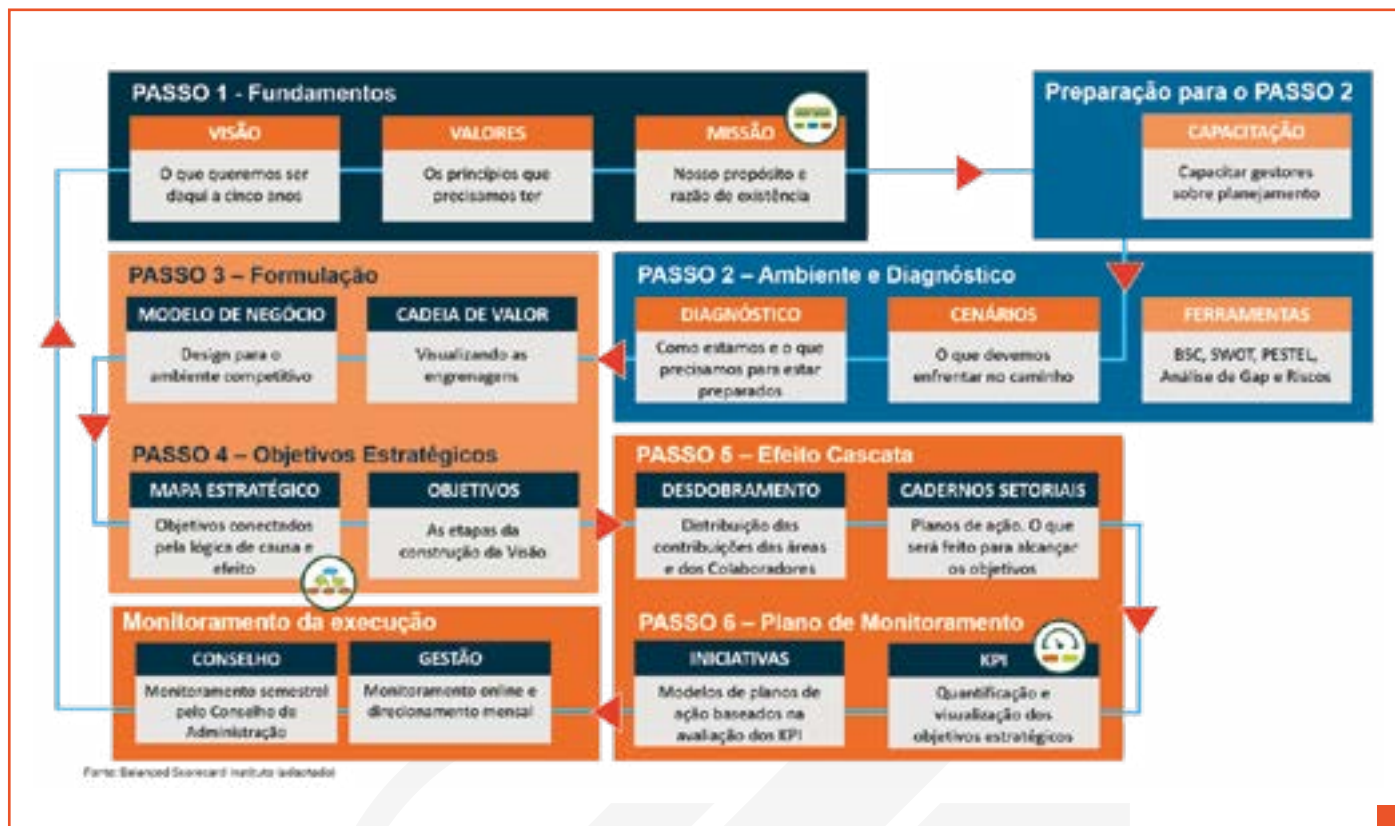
PASSO 1 - Fundamentos

VISÃO
O que queremos ser daqui a cinco anos

VALORES
Os princípios que precisamos ter

MISSÃO
Nosso propósito e razão de existência

Preparação para o PASSO 2

CAPACITAÇÃO
Capacitar gestores sobre planejamento

PASSO 3 – Formulação

MODELO DE NEGÓCIO
Design para o ambiente competitivo

CADEIA DE VALOR
Visualizando as engrenagens

PASSO 2 – Ambiente e Diagnóstico

DIAGNÓSTICO
Como estamos e o que precisamos para estar preparados

CENÁRIOS
O que devemos enfrentar no caminho

FERRAMENTAS
BSC, SWOT, PESTEL, Análise de Gap e Riscos

PASSO 4 – Objetivos Estratégicos

MAPA ESTRATÉGICO
Objetivos conectados pela lógica de causa e efeito

OBJETIVOS
As etapas da construção da Visão

PASSO 5 – Efeito Cascata

DESDOBRAMENTO
Distribuição das contribuições das áreas e dos Colaboradores

CADERNOS SETORIAIS
Planos de ação. O que será feito para alcançar os objetivos

Monitoramento da execução

CONSELHO
Monitoramento semestral pelo Conselho de Administração

GESTÃO
Monitoramento online e direcionamento mensal

PASSO 6 – Plano de Monitoramento

INICIATIVAS
Modelos de planos de ação baseados na avaliação dos KPI

KPI
Quantificação e visualização dos objetivos estratégicos

Fonte: Balanced Scorecard Instituto (adaptado)